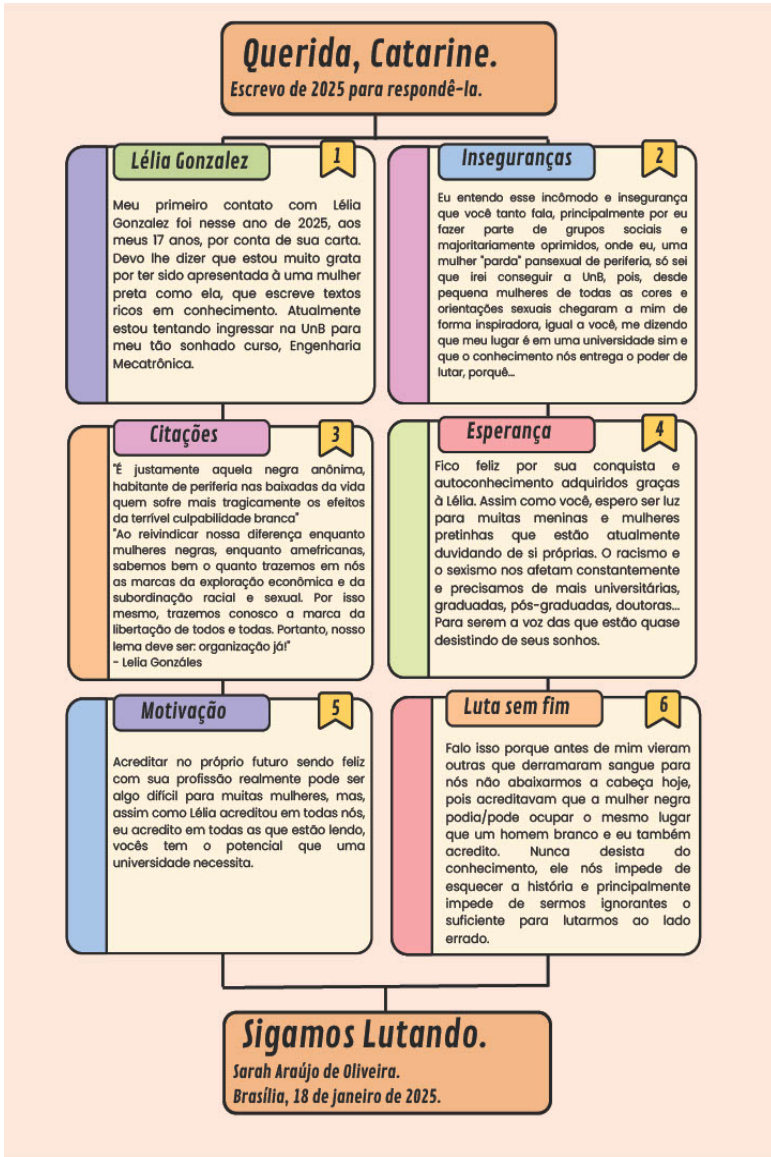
Querida, Catarine.
Escrevo de 2025 para respondê-la.

Lélia Gonzalez
1

Meu primeiro contato com Lélia Gonzalez foi nesse ano de 2025, aos meus 17 anos, por conta de sua carta. Devo lhe dizer que estou muito grata por ter sido apresentada à uma mulher preta como ela, que escreve textos ricos em conhecimento. Atualmente estou tentando ingressar na UnB para meu tão sonhado curso, Engenharia Mecatrônica.

Inseguranças
2

Eu entendo esse incômodo e insegurança que você tanto fala, principalmente por eu fazer parte de grupos sociais e majoritariamente oprimidos, onde eu, uma mulher "parda" pansexual de periferia, só sei que irei conseguir a UnB, pois, desde pequena mulheres de todas as cores e orientações sexuais chegaram a mim de forma inspiradora, igual a você, me dizendo que meu lugar é em uma universidade sim e que o conhecimento nós entrega o poder de lutar, porquê...

Citações
3

"É justamente aquela negra anônima, habitante de periferia nas baixadas da vida quem sofre mais tragicamente os efeitos da terrível culpabilidade branca"
"Ao reivindicar nossa diferença enquanto mulheres negras, enquanto amefricanas, sabemos bem o quanto trazemos em nós as marcas da exploração econômica e da subordinação racial e sexual. Por isso mesmo, trazemos conosco a marca da libertação de todos e todas. Portanto, nosso lema deve ser: organização já!"
- Lelia Gonzáles

Esperança
4

Fico feliz por sua conquista e autoconhecimento adquiridos graças à Lélia. Assim como você, espero ser luz para muitas meninas e mulheres pretinhas que estão atualmente duvidando de si próprias. O racismo e o sexismo nos afetam constantemente e precisamos de mais universitárias, graduadas, pós-graduadas, doutoras... Para serem a voz das que estão quase desistindo de seus sonhos.

Motivação
5

Acreditar no próprio futuro sendo feliz com sua profissão realmente pode ser algo difícil para muitas mulheres, mas, assim como Lélia acreditou em todos nós, eu acredito em todas as que estão lendo, vocês tem o potencial que uma universidade necessita.

Luta sem fim
6

Falo isso porque antes de mim vieram outras que derramaram sangue para nós não abaixarmos a cabeça hoje, pois acreditavam que a mulher negra podia/pode ocupar o mesmo lugar que um homem branco e eu também acredito. Nunca desista do conhecimento, ele nós impede de esquecer a história e principalmente impede de sermos ignorantes o suficiente para lutarmos ao lado errado.

Sigamos Lutando.
Sarah Araújo de Oliveira.
Brasília, 18 de janeiro de 2025.